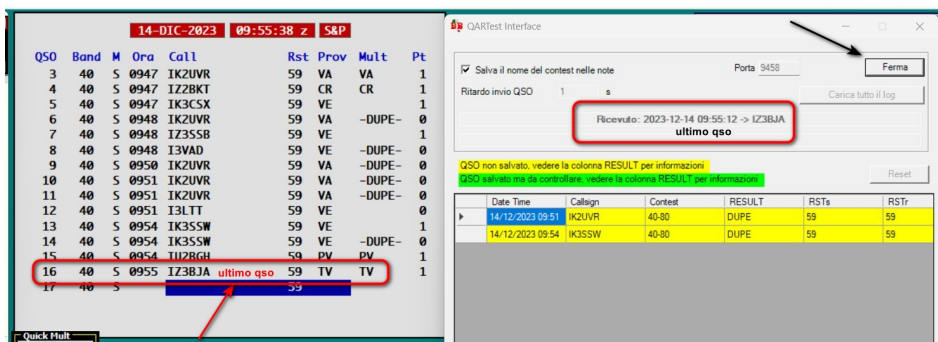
14-DIC-2023 09:55:38 z S&P

| QSO | Band | M | Ora | Call | Rst | Prov | Mult | Pt |
|---|---|---|---|---|---|---|---|---|
| 3 | 40 | S | 0947 | IK2UVR | 59 | VA | VA | 1 |
| 4 | 40 | S | 0947 | IZ2BKT | 59 | CR | CR | 1 |
| 5 | 40 | S | 0947 | IK3CSX | 59 | VE | | 1 |
| 6 | 40 | S | 0948 | IK2UVR | 59 | VA | -DUPE- | 0 |
| 7 | 40 | S | 0948 | IZ3SSB | 59 | VE | | 1 |
| 8 | 40 | S | 0948 | I3VAD | 59 | VE | -DUPE- | 0 |
| 9 | 40 | S | 0950 | IK2UVR | 59 | VA | -DUPE- | 0 |
| 10 | 40 | S | 0951 | IK2UVR | 59 | VA | -DUPE- | 0 |
| 11 | 40 | S | 0951 | IK2UVR | 59 | VA | -DUPE- | 0 |
| 12 | 40 | S | 0951 | I3LTT | 59 | VE | | 0 |
| 13 | 40 | S | 0954 | IK3SSW | 59 | VE | | 1 |
| 14 | 40 | S | 0954 | IK3SSW | 59 | VE | -DUPE- | 0 |
| 15 | 40 | S | 0954 | IU2BGH | 59 | PV | PV | 1 |
| 16 | 40 | S | 0955 | IZ3BJA | 59 | TV | TV | 1 |
| 17 | 40 | S | | | 59 | | | |

ultimo qso

Quick Mult

QARTest Interface

Salva il nome del contest nelle note

Porta 9458

Ferma

Ritardo invio QSO 1 s

Carica tutto il log

Ricevuto: 2023-12-14 09:55:12 -> IZ3BJA

ultimo qso

QSO non salvato, vedere la colonna RESULT per informazioni

QSO salvato ma da controllare, vedere la colonna RESULT per informazioni

Reset

| Date Time | Callsign | Contest | RESULT | RSTs | RSTr |
|---|---|---|---|---|---|
| 14/12/2023 09:51 | IK2UVR | 40-80 | DUPE | 59 | 59 |
| 14/12/2023 09:54 | IK3SSW | 40-80 | DUPE | 59 | 59 |